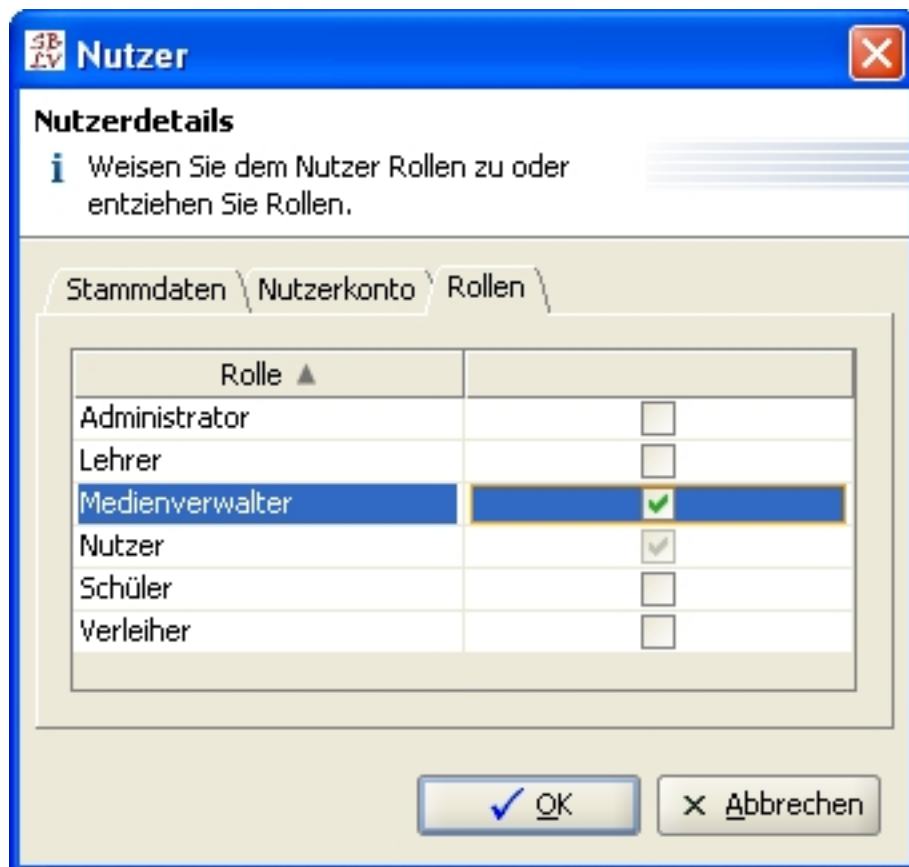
SB LV Nutzer

Nutzerdetails

Weisen Sie dem Nutzer Rollen zu oder entziehen Sie Rollen.

Stammdaten | Nutzerkonto | Rollen

| Rolle ▲ | |
|---|---|
| Administrator | ☐ |
| Lehrer | ☐ |
| Medienverwalter | ☑ |
| Nutzer | ☑ |
| Schüler | ☐ |
| Verleiher | ☐ |

✓ OK

✕ Abbrechen